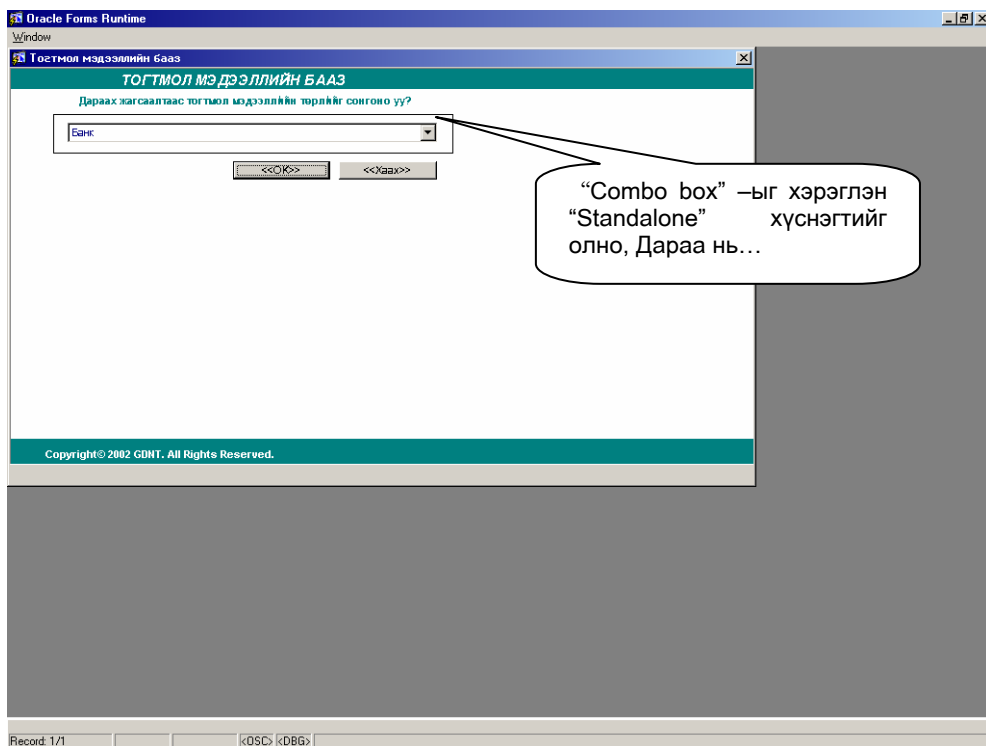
Oracle Forms Runtime

Window

Тогтмол мэдээллийн баaз

ТОГТМОЛ МЭДЭЭЛЛИЙН БААЗ

Дараах жагсаалтаас тогтмол мэдээллийн төрлийг сонгоно уу?

Банк

<<OK>>

<<Хаах>>

"Combo box" –ыг хэрэглэн "Standalone" хүснэгтийг олно, Дараа нь…

Copyright© 2002 GDNT. All Rights Reserved.

Record: 1/1

<OSC> <DBG>